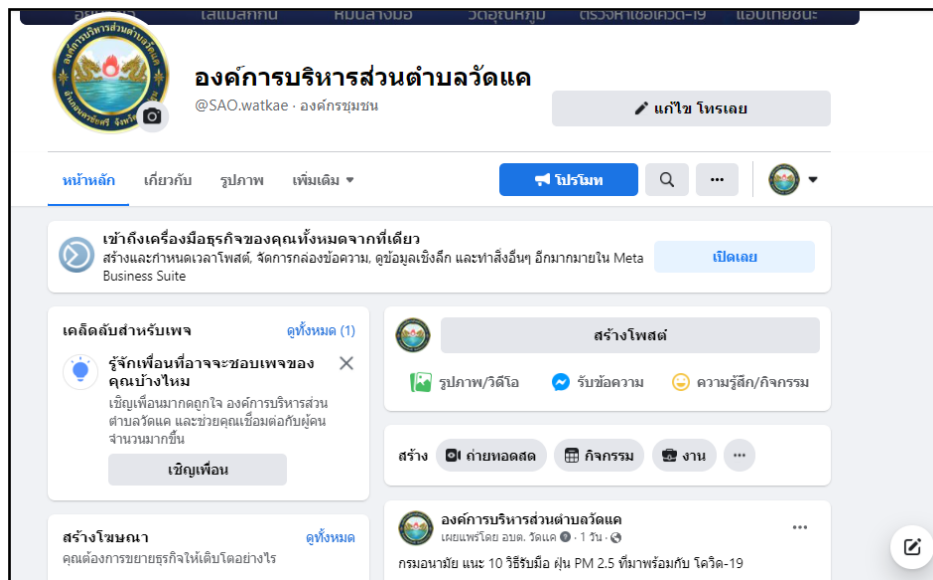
องค์การบริหารส่วนตำบลวัดแค
@SAO.watkae · องค์กรชุมชน

แก้ไข โทรเลย

หน้าหลัก เกี่ยวกับ รูปภาพ เพิ่มเติม

โปรโมท

เข้าถึงเครื่องมือธุรกิจของคุณทั้งหมดจากที่เดียว
สร้างและกำหนดเวลาโพสต์, จัดการกล่องข้อความ, ดูข้อมูลเชิงลึก และทำสิ่งอื่นๆ อีกมากมายใน Meta Business Suite

เปิดเลย

เคล็ดลับสำหรับเพจ
ดูทั้งหมด (1)

รู้จักเพื่อนที่อาจจะชอบเพจของคุณบ้างไหม
เชิญเพื่อนมากดถูกใจ องค์การบริหารส่วนตำบลวัดแค และช่วยคุณเชื่อมต่อกับผู้คนจำนวนมากขึ้น

เชิญเพื่อน

สร้างโฆษณา
ดูทั้งหมด
คุณต้องการขยายธุรกิจให้เติบโตอย่างไร

สร้างโพสต์

รูปภาพ/วิดีโอ รับข้อความ ความรู้สึก/กิจกรรม

สร้าง ถ่ายทอดสด กิจกรรม งาน

องค์การบริหารส่วนตำบลวัดแค
เผยแพร่โดย อบต. วัดแค · 1 วัน ·

กรมอนามัย แนะ 10 วิธีรับมือ ฝุ่น PM 2.5 ที่มาพร้อมกับ โควิด-19